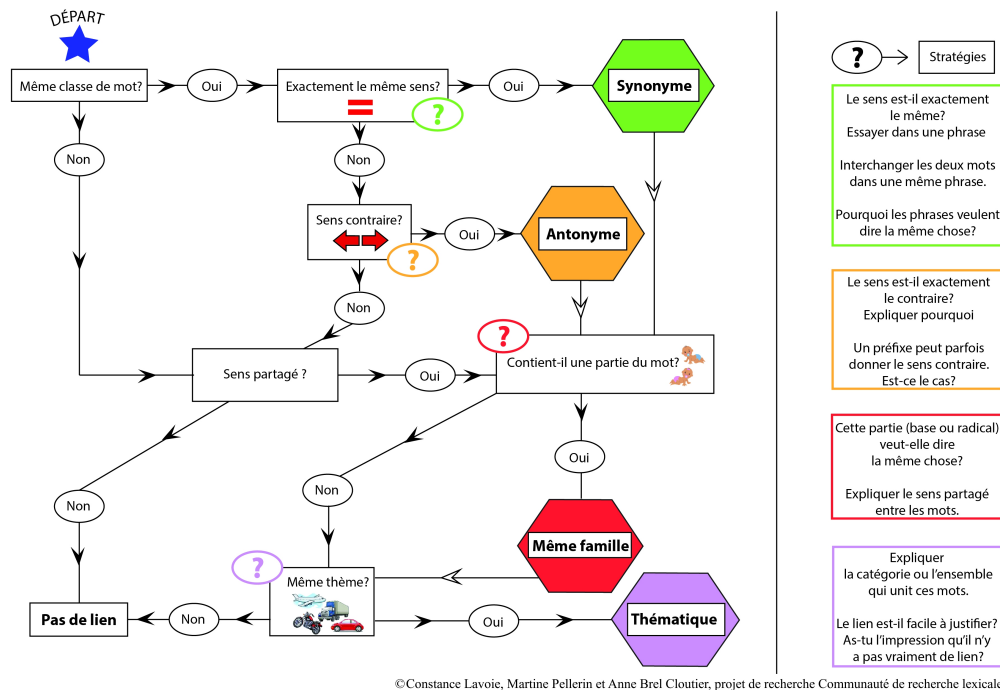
DÉPART

Même classe de mot?

Oui

Exactement le même sens?

Oui

Synonyme

Non

Non

Sens contraire?

Oui

Antonyme

Non

Sens partagé ?

Oui

Contient-il une partie du mot?

Oui

Non

Non

Même famille

Même thème?

Pas de lien

Non

Oui

Thématique

Stratégies

Le sens est-il exactement le même? Essayer dans une phrase

Interchanger les deux mots dans une même phrase.

Pourquoi les phrases veulent dire la même chose?

Le sens est-il exactement le contraire? Expliquer pourquoi

Un préfixe peut parfois donner le sens contraire. Est-ce le cas?

Cette partie (base ou radical) veut-elle dire la même chose?

Expliquer le sens partagé entre les mots.

Expliquer la catégorie ou l'ensemble qui unit ces mots.

Le lien est-il facile à justifier? As-tu l'impression qu'il n'y a pas vraiment de lien?

©Constance Lavoie, Martine Pellerin et Anne Brel Cloutier, projet de recherche Communauté de recherche lexicale